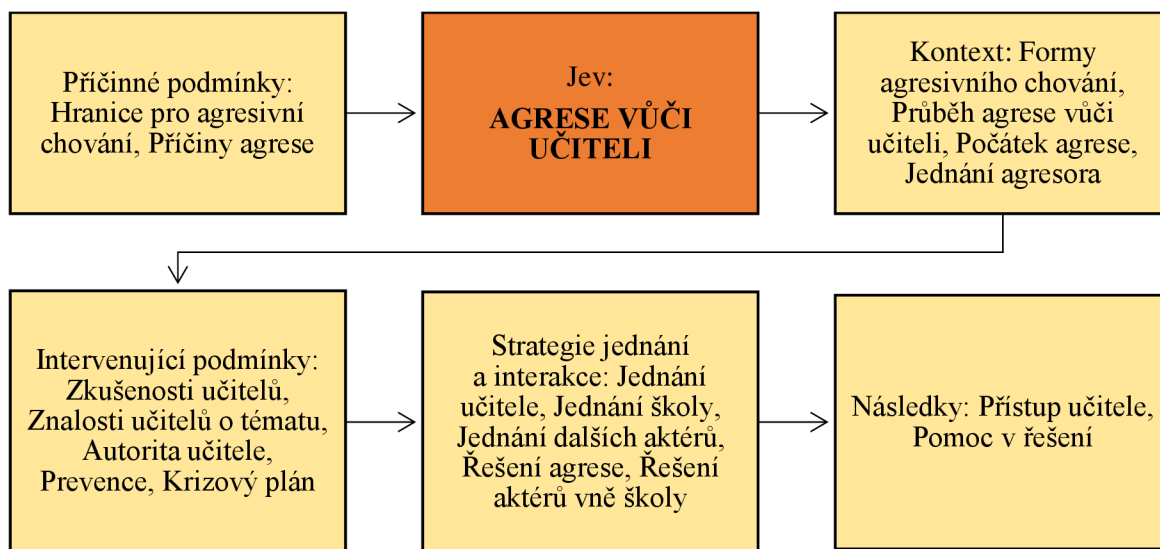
Příčinné podmínky: Hranice pro agresivní chování, Příčiny agrese

Jev:
AGRESE VŮČI UČITELI

Kontext: Formy agresivního chování, Průběh agrese vůči učiteli, Počátek agrese, Jednání agresora

Intervenující podmínky: Zkušenosti učitelů, Znalosti učitelů o tématu, Autorita učitele, Prevence, Krizový plán

Strategie jednání a interakce: Jednání učitele, Jednání školy, Jednání dalších aktérů, Řešení agrese, Řešení aktérů vně školy

Následky: Přístup učitele, Pomoc v řešení